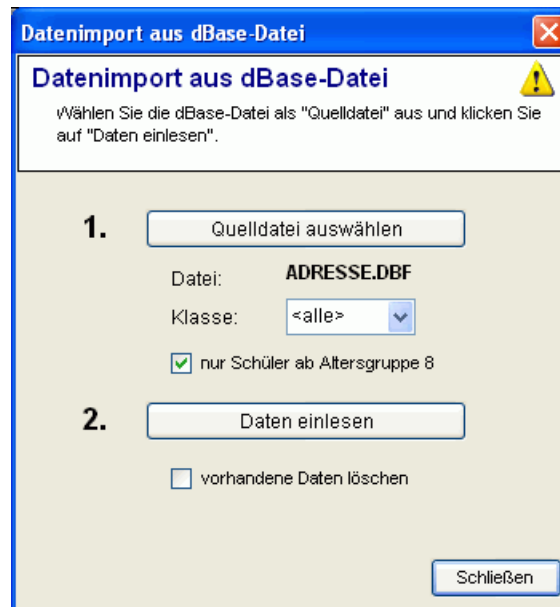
Datenimport aus dBase-Datei

Datenimport aus dBase-Datei

Wählen Sie die dBase-Datei als "Quelldatei" aus und klicken Sie auf "Daten einlesen".

1. Quelldatei auswählen

Datei: ADRESSE.DBF

Klasse: <alle>

nur Schüler ab Altersgruppe 8

2. Daten einlesen

vorhandene Daten löschen

Schließen